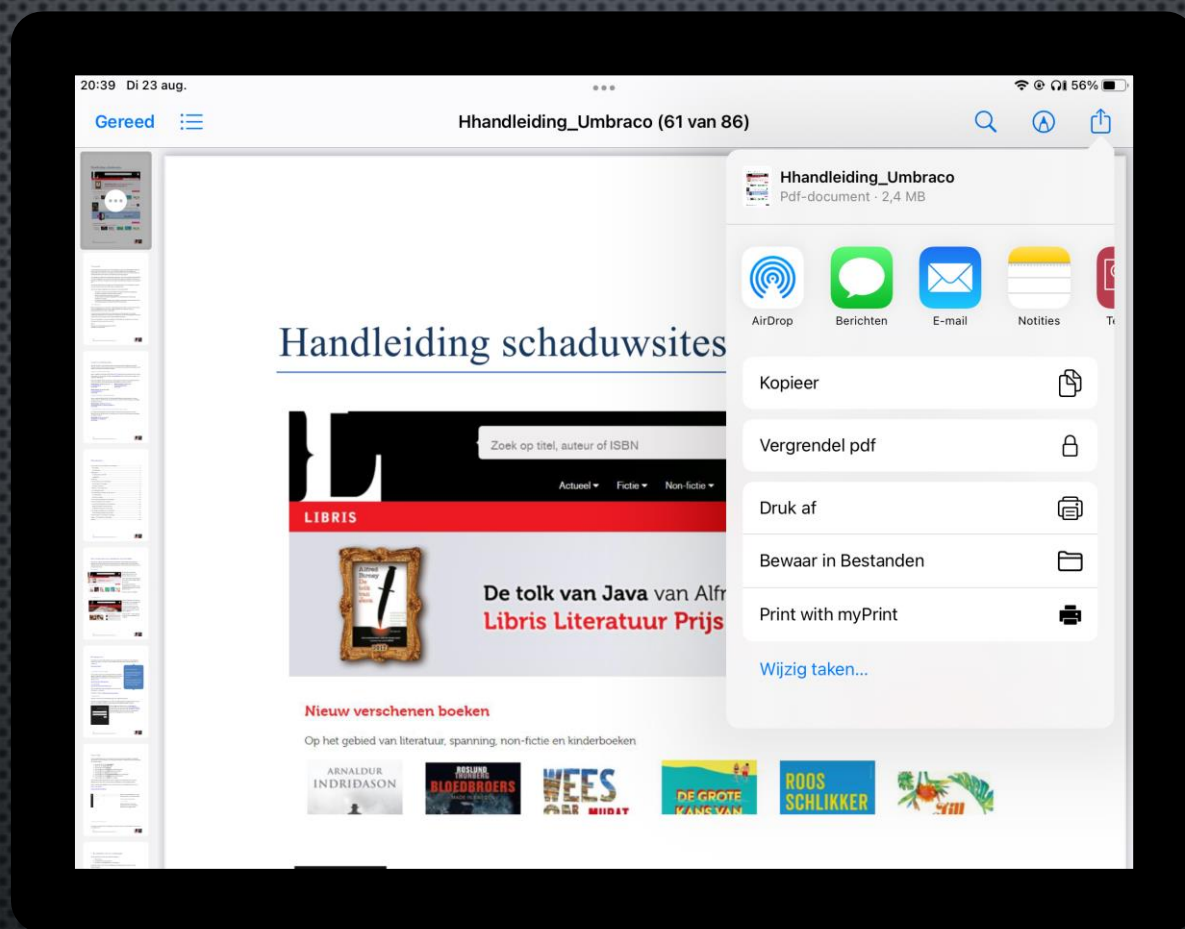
20:39 Di 23 aug.

56%

Gereed

Hhandleiding_Umbraco (61 van 86)

Handleiding schaduwsites

Zoek op titel, auteur of ISBN

Actueel ▾ Fictie ▾ Non-fictie ▾

LIBRIS

De tolk van Java van Alfr
Libris Literatuur Prijs

Nieuw verschenen boeken

Op het gebied van literatuur, spanning, non-fictie en kinderboeken

ARNALDUR INDRIDASON

ROSLUND THUNBERG BLOEDBROERS

WEES

DE GROTE

ROOS SCHLIKKER

Hhandleiding_Umbraco
Pdf-document · 2,4 MB

AirDrop

Berichten

E-mail

Notities

Kopieer

Vergrendel pdf

Druk af

Bewaar in Bestanden

Print with myPrint

Wijzig taken...